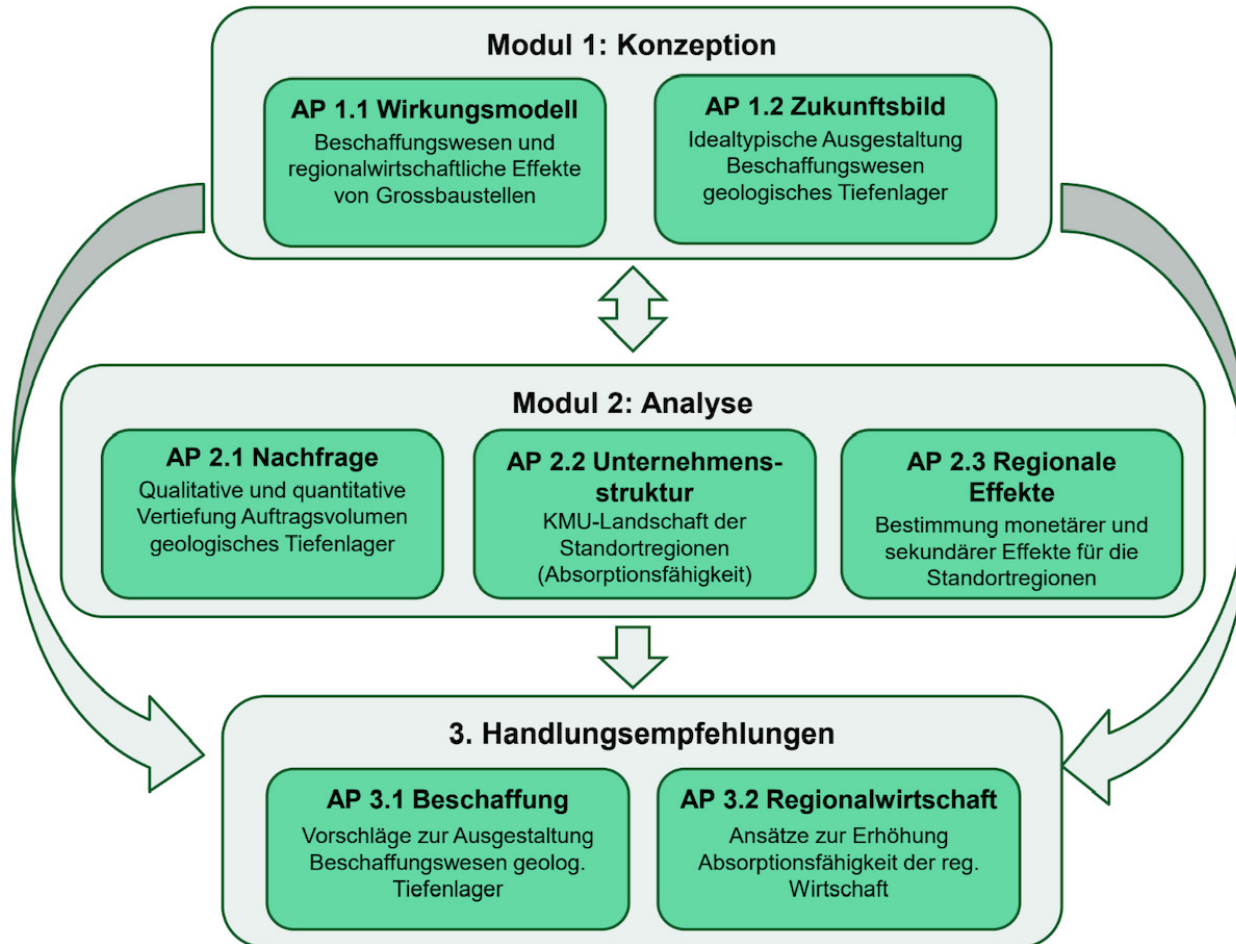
Modul 1: Konzeption

AP 1.1 Wirkungsmodell
Beschaffungswesen und regionalwirtschaftliche Effekte von Grossbaustellen

AP 1.2 Zukunftsbild
Idealtypische Ausgestaltung Beschaffungswesen geologisches Tiefenlager

Modul 2: Analyse

AP 2.1 Nachfrage
Qualitative und quantitative Vertiefung Auftragsvolumen geologisches Tiefenlager

AP 2.2 Unternehmensstruktur
KMU-Landschaft der Standortregionen (Absorptionsfähigkeit)

AP 2.3 Regionale Effekte
Bestimmung monetärer und sekundärer Effekte für die Standortregionen

3. Handlungsempfehlungen

AP 3.1 Beschaffung
Vorschläge zur Ausgestaltung Beschaffungswesen geolog. Tiefenlager

AP 3.2 Regionalwirtschaft
Ansätze zur Erhöhung Absorptionsfähigkeit der reg. Wirtschaft